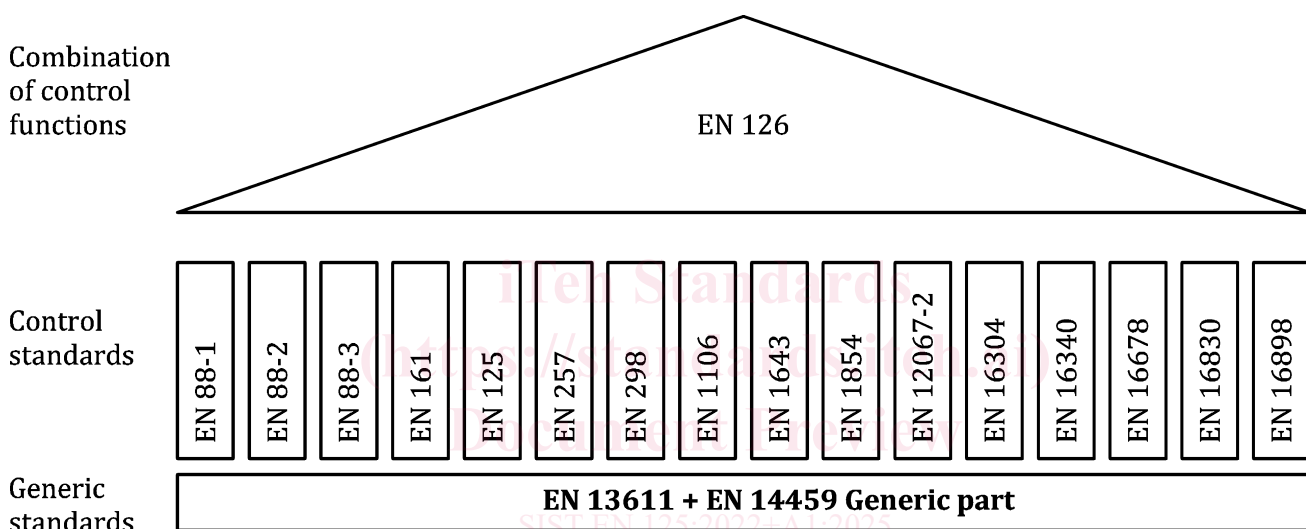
Combination of control functions

EN 126

Control standards

EN 88-1

EN 88-2

EN 88-3

EN 161

EN 125

EN 257

EN 298

EN 1106

EN 1643

EN 1854

EN 12067-2

EN 16304

EN 16340

EN 16678

EN 16830

EN 16898

iTeh Standards
(https://standards.iteh.ai)
Document Preview

Generic standards

EN 13611 + EN 14459 Generic part

SIST EN 125:2022+A1:2025